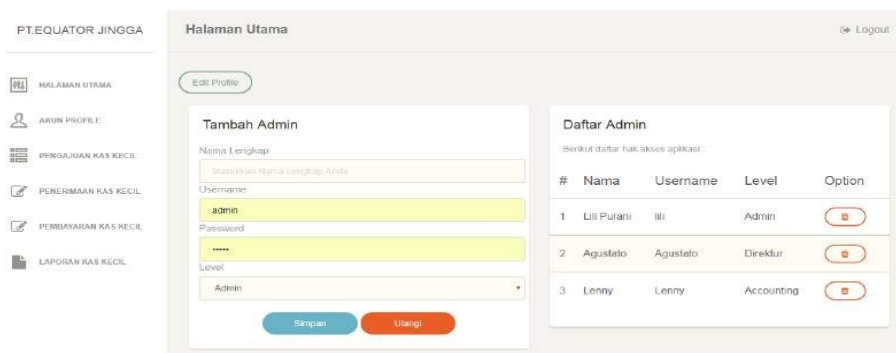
PT.EQUATOR JINGGA

HALAMAN UTAMA
AKUN PROFILE
PENGAJUAN KAS KECIL
PENERIMAAN KAS KECIL
PEMBAYARAN KAS KECIL
LAPORAN KAS KECIL

Halaman Utama

Logout

Edit Profile

Tambah Admin

Nama Lengkap
Masukkan Nama Lengkap Anda
Username
admin
Password
•••••
Level
Admin

Simpan
Ulangi

Daftar Admin

Berikut daftar hak akses aplikasi :

| # | Nama | Username | Level | Option |
|---|---|---|---|---|
| 1 | Lili Purani | lili | Admin | |
| 2 | Agustato | Agustato | Direktur | |
| 3 | Lenny | Lenny | Accounting | |